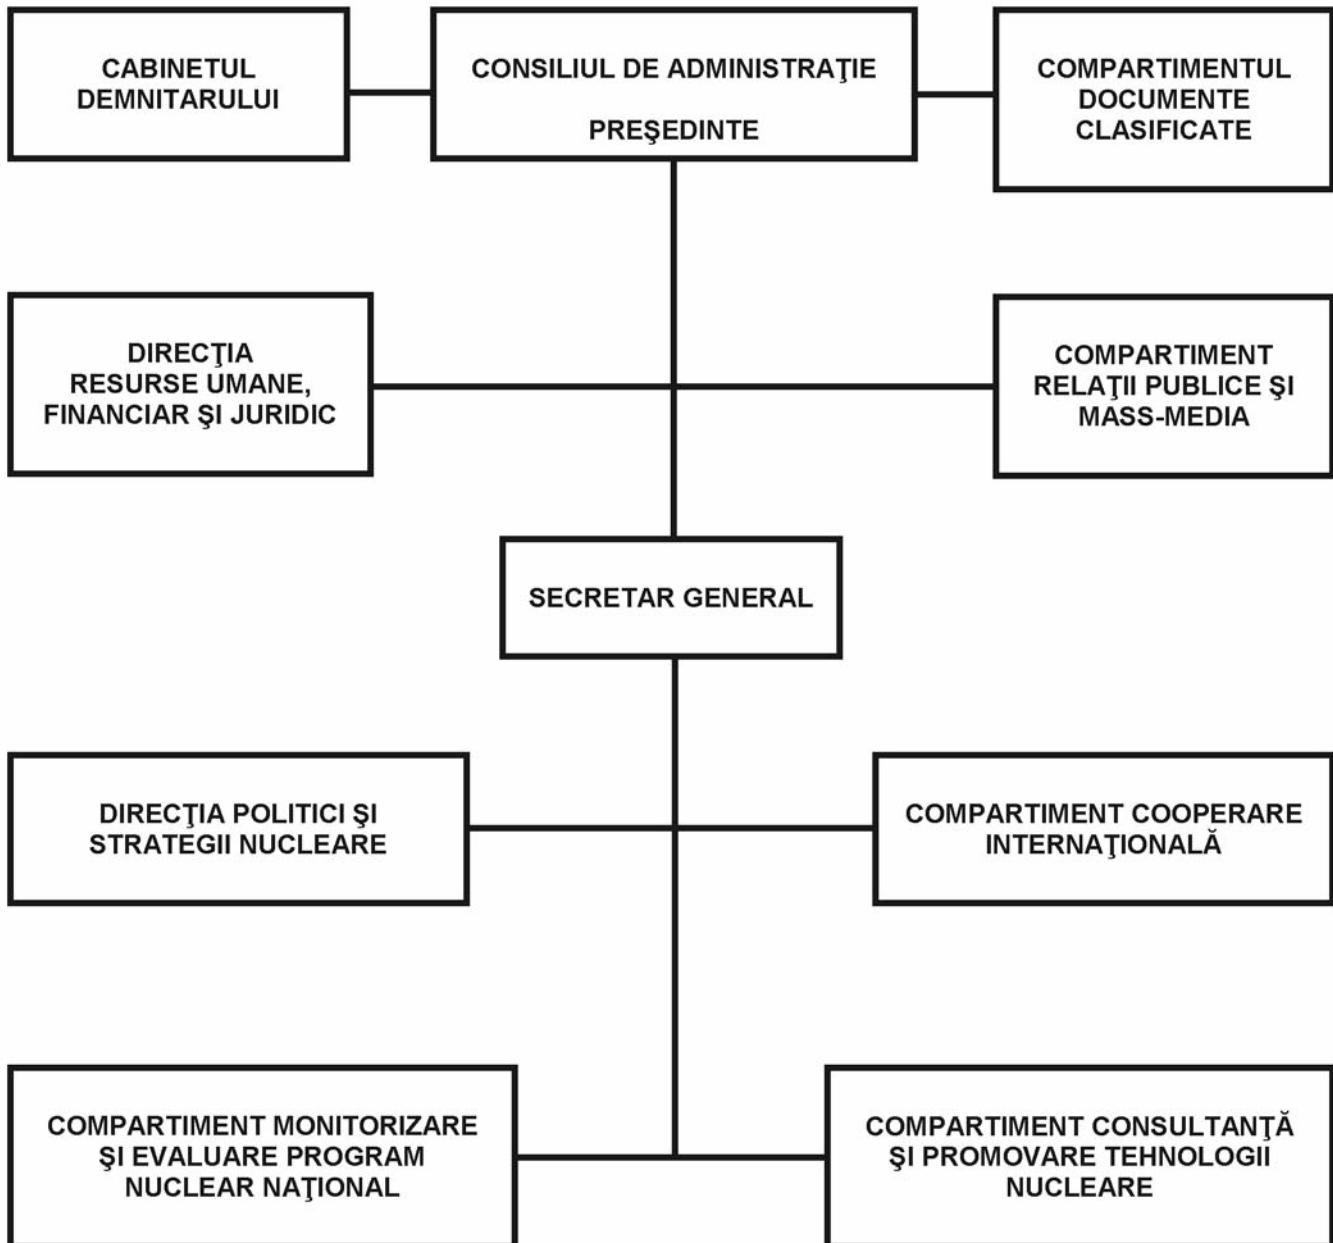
CABINETUL DEMNITARULUI

CONSILIUL DE ADMINISTRAŢIE

PREŞEDINTE

COMPARTIMENTUL DOCUMENTE CLASIFICATE

DIRECŢIA RESURSE UMANE, FINANCIAR ŞI JURIDIC

COMPARTIMENT RELAŢII PUBLICE ŞI MASS-MEDIA

SECRETAR GENERAL

DIRECŢIA POLITICI ŞI STRATEGII NUCLEARE

COMPARTIMENT COOPERARE INTERNAŢIONALĂ

COMPARTIMENT MONITORIZARE ŞI EVALUARE PROGRAM NUCLEAR NAŢIONAL

COMPARTIMENT CONSULTANŢĂ ŞI PROMOVARE TEHNOLOGII NUCLEARE